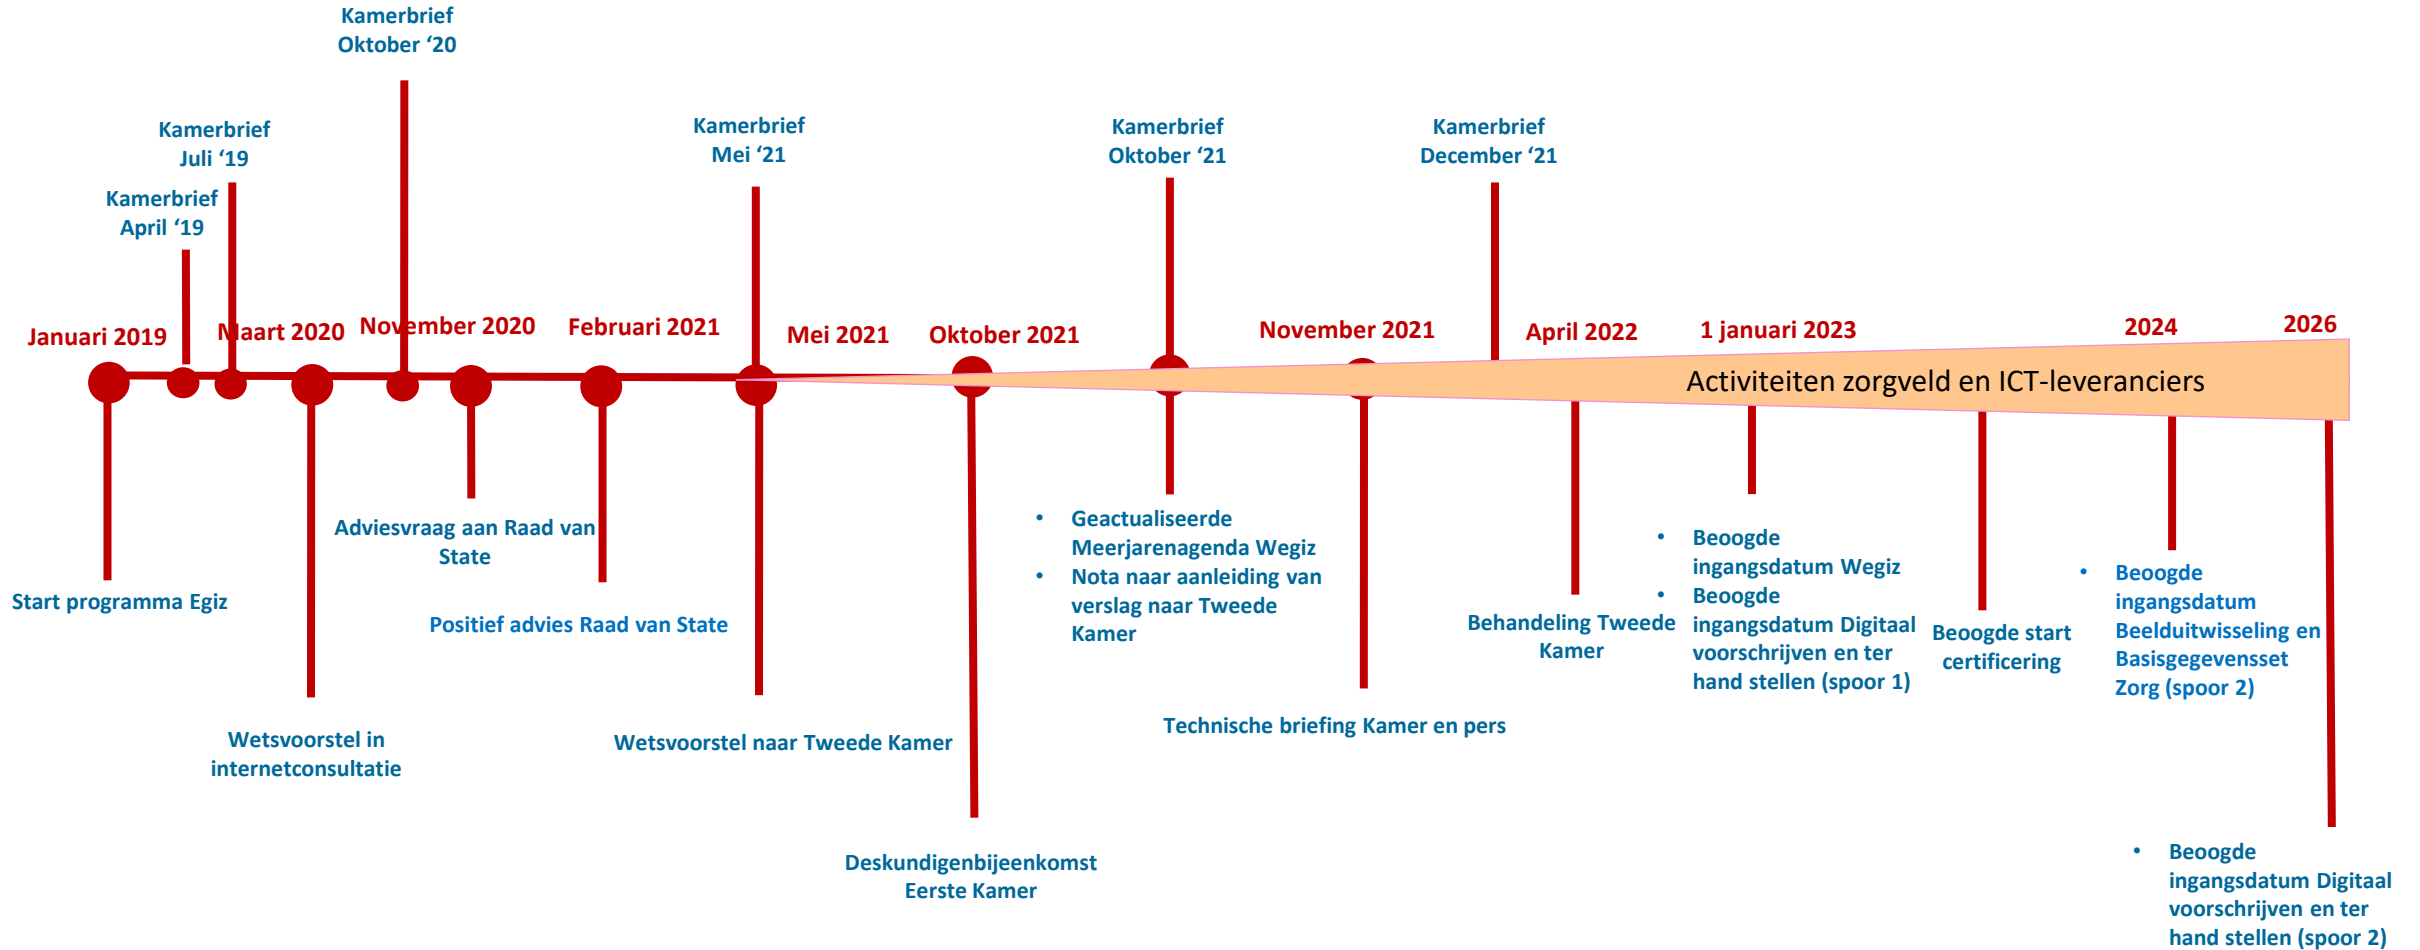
Kamerbrief Oktober ‘20

Kamerbrief Juli ‘19

Kamerbrief April ‘19

Kamerbrief Mei ‘21

Kamerbrief Oktober ‘21

Kamerbrief December ‘21

Januari 2019

Maart 2020

November 2020

Februari 2021

Mei 2021

Oktober 2021

November 2021

April 2022

1 januari 2023

2024

2026

Activiteiten zorgveld en ICT-leveranciers

Start programma Egiz

Wetsvoorstel in internetconsultatie

Adviesvraag aan Raad van State

Positief advies Raad van State

Wetsvoorstel naar Tweede Kamer

Deskundigenbijeenkomst Eerste Kamer

- Geactualiseerde Meerjarenagenda Wegiz
- Nota naar aanleiding van verslag naar Tweede Kamer

Technische briefing Kamer en pers

Behandeling Tweede Kamer

- Beoogde ingangsdatum Wegiz
- Beoogde ingangsdatum Digitaal voorschrijven en ter hand stellen (spoor 1)

Beoogde start certificering

- Beoogde ingangsdatum Beelduitwisseling en Basisgegevensset Zorg (spoor 2)

- Beoogde ingangsdatum Digitaal voorschrijven en ter hand stellen (spoor 2)